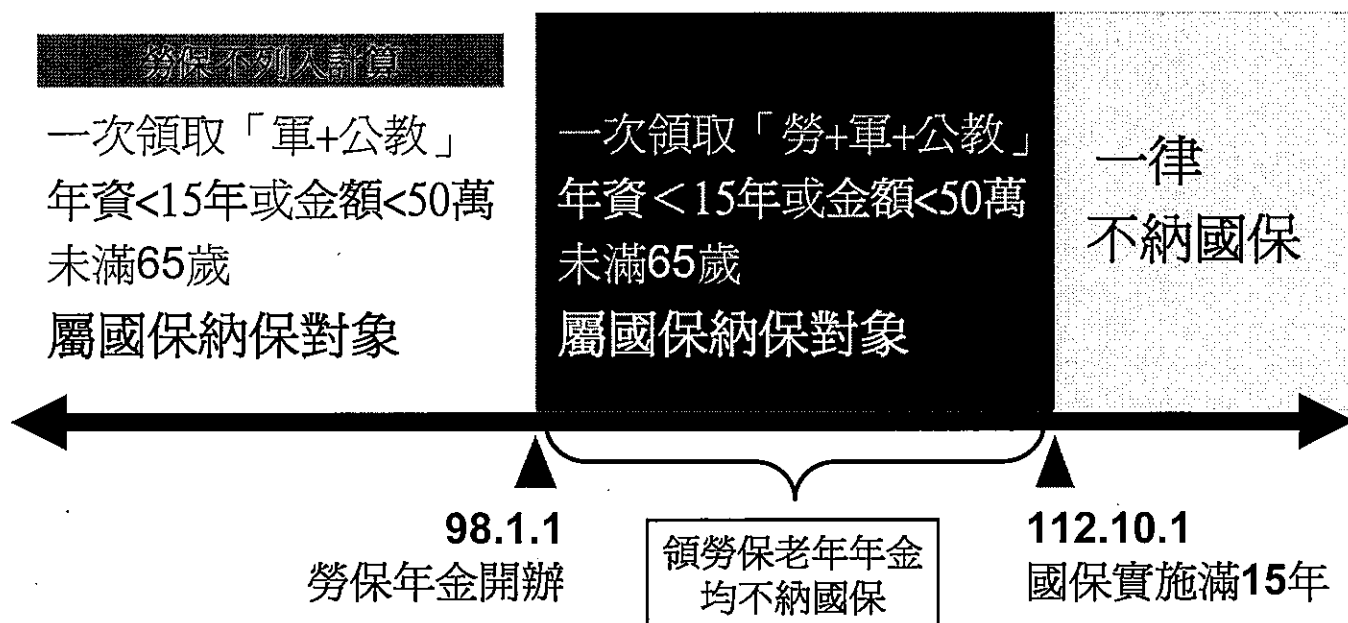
勞保不列入計算

一次領取「軍+公教」
年資<15年或金額<50萬
未滿65歲
屬國保納保對象

一次領取「勞+軍+公教」
年資＜15年或金額<50萬
未滿65歲
屬國保納保對象

一律
不納國保

98.1.1
勞保年金開辦

領勞保老年年金
均不納國保

112.10.1
國保實施滿15年